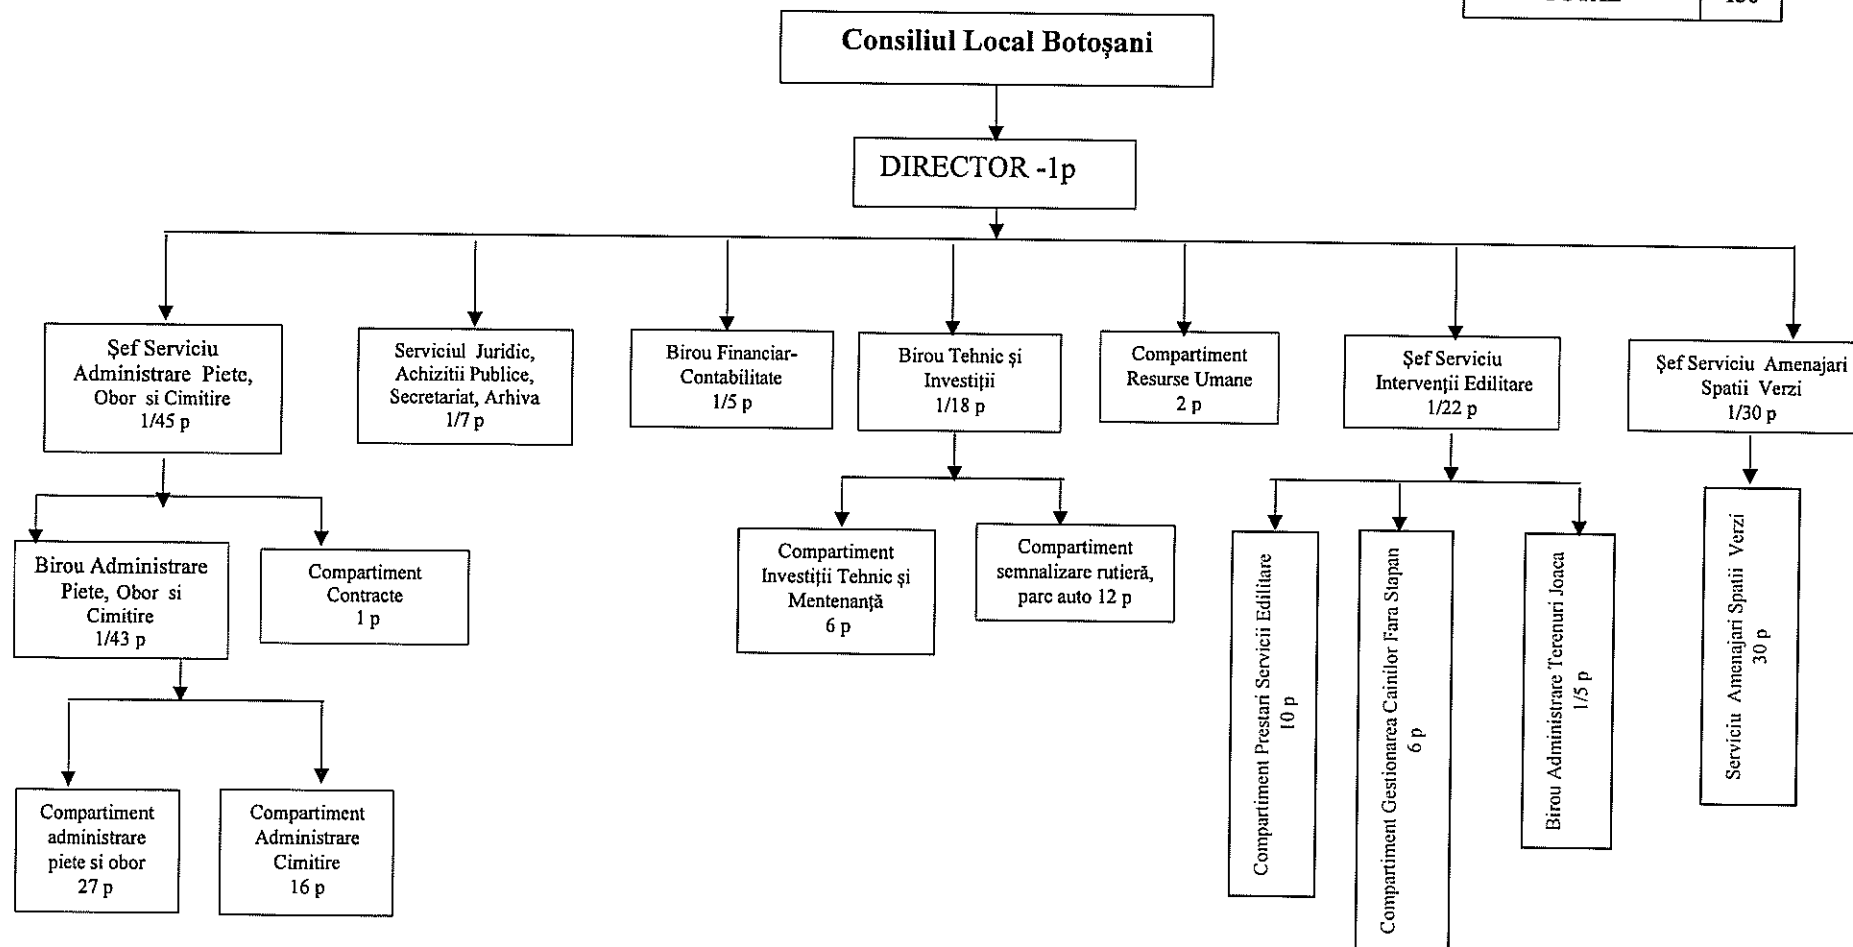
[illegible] | 150

Consiliul Local Botoșani

DIRECTOR -1p

Şef Serviciu Administrare Piete, Obor si Cimitire 1/45 p

Serviciul Juridic, Achizitii Publice, Secretariat, Arhiva 1/7 p

Birou Financiar-Contabilitate 1/5 p

Birou Tehnic şi Investiții 1/18 p

Compartiment Resurse Umane 2 p

Şef Serviciu Intervenții Edilitare 1/22 p

Şef Serviciu Amenajari Spatii Verzi 1/30 p

Birou Administrare Piete, Obor si Cimitire 1/43 p

Compartiment Contracte 1 p

Compartiment Investiții Tehnic şi Mentenanță 6 p

Compartiment semnalizare rutieră, parc auto 12 p

Compartiment Prestari Servicii Edilitare 10 p

Compartiment Gestionarea Cainilor Fara Stapan 6 p

Birou Administrare Terenuri Joaca 1/5 p

Serviciu Amenajari Spatii Verzi 30 p

Compartiment administrare piete si obor 27 p

Compartiment Administrare Cimitire 16 p